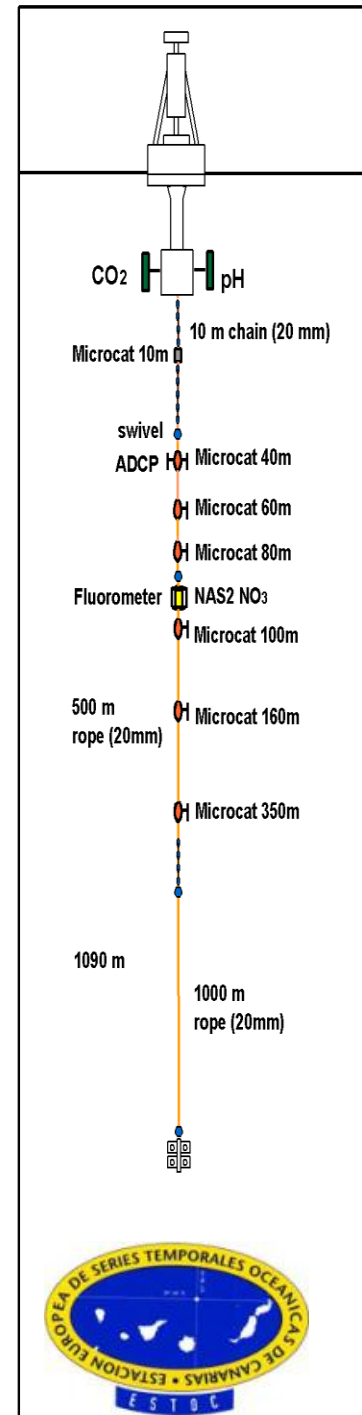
$CO_2$ pH

10 m chain (20 mm)

Microcat 10m

swivel

ADCP Microcat 40m

Microcat 60m

Microcat 80m

Fluorometer NAS2 $NO_3$

Microcat 100m

500 m rope (20mm)

Microcat 160m

Microcat 350m

1090 m

1000 m rope (20mm)

ESTACION EUROPEA DE SERIES TEMPORALES OCEANICAS DE CANARIAS

ESTOC